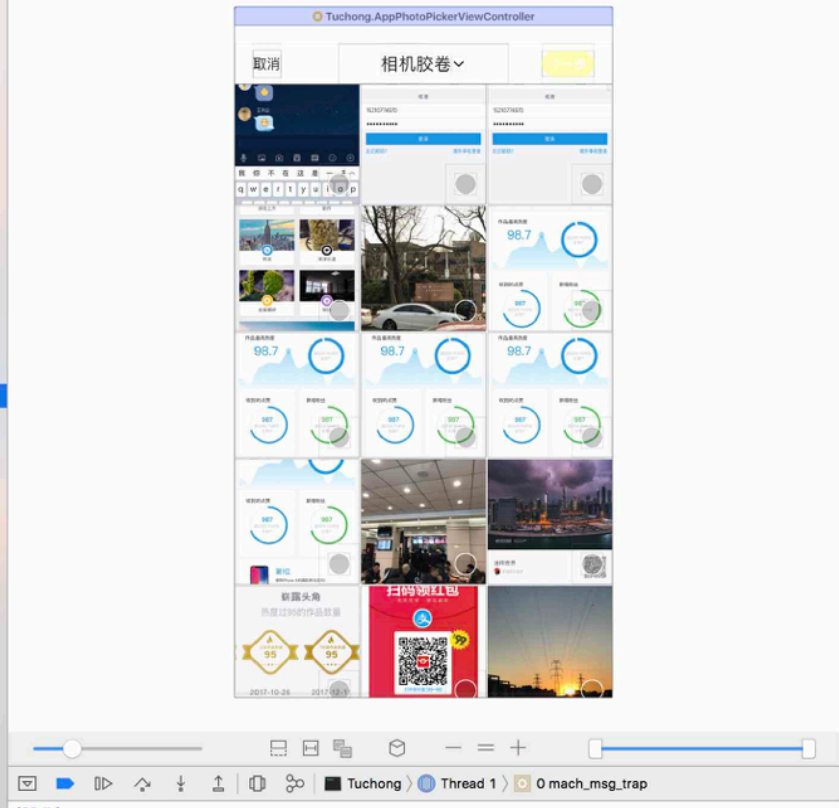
Tuchong.AppPhotoPickerViewController

取消

相机胶卷

我 你 不 在 这 是 一

q w e r t y u i o p

98.7

98.7

98.7

98.7

987

987

987

987

987

987

987

987

987

崭露头角

热度过95的作品数量

95

95

2017-10-26

2017-12-1

扫码领红包

Tuchong

Thread 1

0 mach_msg_trap